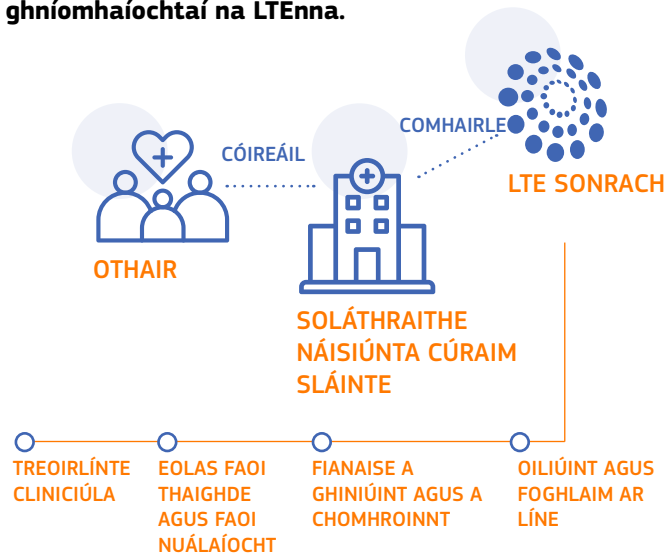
ghníomhaíochtaí na LTEnna.

CÓIREÁIL

COMHAIRLE

OTHAIR

LTE SONRACH

SOLÁTHRAITHE NÁISIÚNTA CÚRAIM SLÁINTE

TREOIRLÍNTE CLINICIÚLA

EOLAS FAOI THAIGHDE AGUS FAOI NUÁLAÍOCHT

FIANAISE A GHINIÚINT AGUS A CHOMHROINNT

OILIÚINT AGUS FOGHLAIM AR LÍNE